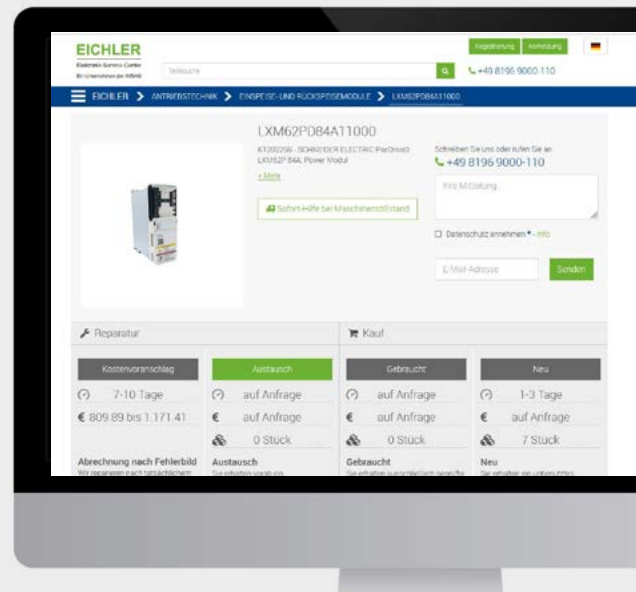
EICHLER
Elektronik-Service-Center
Ein Unternehmen der WISAG

Teilesuche

Registrierung Anmeldung

+49 8196 9000 110

EICHLER > ANTRIEBSTECHNIK > EINSPEISE- UND RÜCKSPEISEMODULE > LXM62PD84A11000

LXM62PD84A11000

KT200256 - SCHNEIDER ELECTRIC PacDrive3 LXM62P 84A, Power Modul

+ Mehr

Sofort-Hilfe bei Maschinenstillstand

Schreiben Sie uns oder rufen Sie an:
+49 8196 9000-110

Ihre Mitteilung

Datenschutz annehmen * - Info

E-Mail-Adresse

Senden

Reparatur

Kauf

| Kostenvoranschlag | Austausch | Gebraucht | Neu |
|---|---|---|---|
| 7-10 Tage | auf Anfrage | auf Anfrage | 1-3 Tage |
| € 809.89 bis 1.171.41 | € auf Anfrage | € auf Anfrage | € auf Anfrage |
| | 0 Stück | 0 Stück | 7 Stück |
| Abrechnung nach Fehlerbild | Austausch | Gebraucht | Neu |
| Wir reparieren nach tatsächlichem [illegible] | Sie erhalten vorab ein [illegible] | Sie erhalten ein ausführlich geprüftes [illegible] | Sie erhalten ein unbenutztes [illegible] |